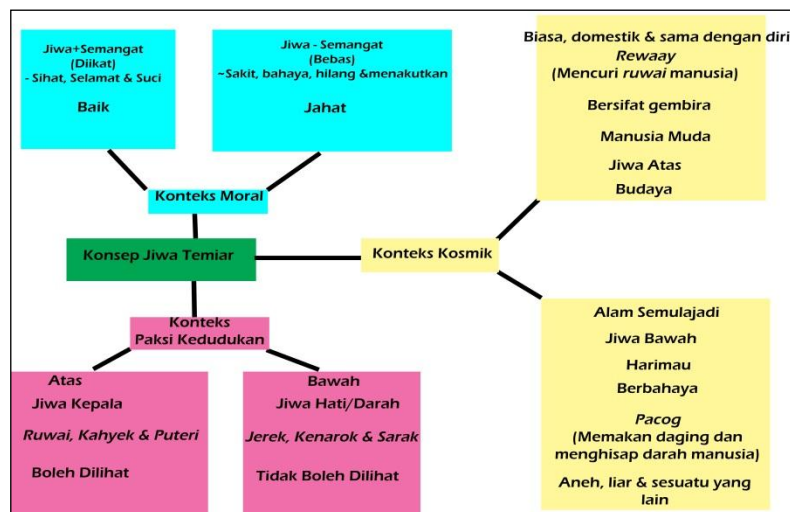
Jiwa+Semangat
(Diikat)
- Sihat, Selamat & Suci

Baik

Jiwa - Semangat
(Bebas)
~Sakit, bahaya, hilang &menakutkan

Jahat

Biasa, domestik & sama dengan diri
*Rewaay*
(Mencuri *ruwai* manusia)

Bersifat gembira

Manusia Muda

Jiwa Atas

Budaya

Konteks Moral

Konsep Jiwa Temiar

Konteks Kosmik

Konteks
Paksi Kedudukan

Alam Semulajadi

Jiwa Bawah

Harimau

Berbahaya

*Pacog*
(Memakan daging dan menghisap darah manusia)

Aneh, liar & sesuatu yang lain

Atas

Jiwa Kepala

*Ruwai, Kahyek & Puteri*

Boleh Dilihat

Bawah

Jiwa Hati/Darah

*Jerek, Kenarok & Sarak*

Tidak Boleh Dilihat